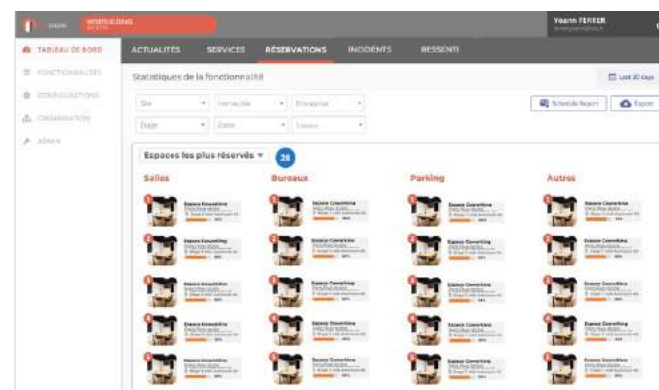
WISEBUILDING

Yoann FERRER

TABLEAU DE BORD

FONCTIONNALITÉS

CONFIGURATIONS

ORGANISATION

ADMIN

ACTUALITÉS

SERVICES

RÉSERVATIONS

INCIDENTS

RESSENTI

Statistiques de la fonctionnalité

Last 30 days

Site

Immeuble

Entreprise

Étage

Zone

Espace

Schedule Report

Export

Espaces les plus réservés

28

Salles

Bureaux

Parking

Autres

Espace Coworking

Espace Coworking

Espace Coworking

Espace Coworking

Espace Coworking

Espace Coworking

Espace Coworking

Espace Coworking

Espace Coworking

Espace Coworking

Espace Coworking

Espace Coworking

Espace Coworking

Espace Coworking

Espace Coworking

Espace Coworking

Espace Coworking

Espace Coworking

Espace Coworking

Espace Coworking

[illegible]